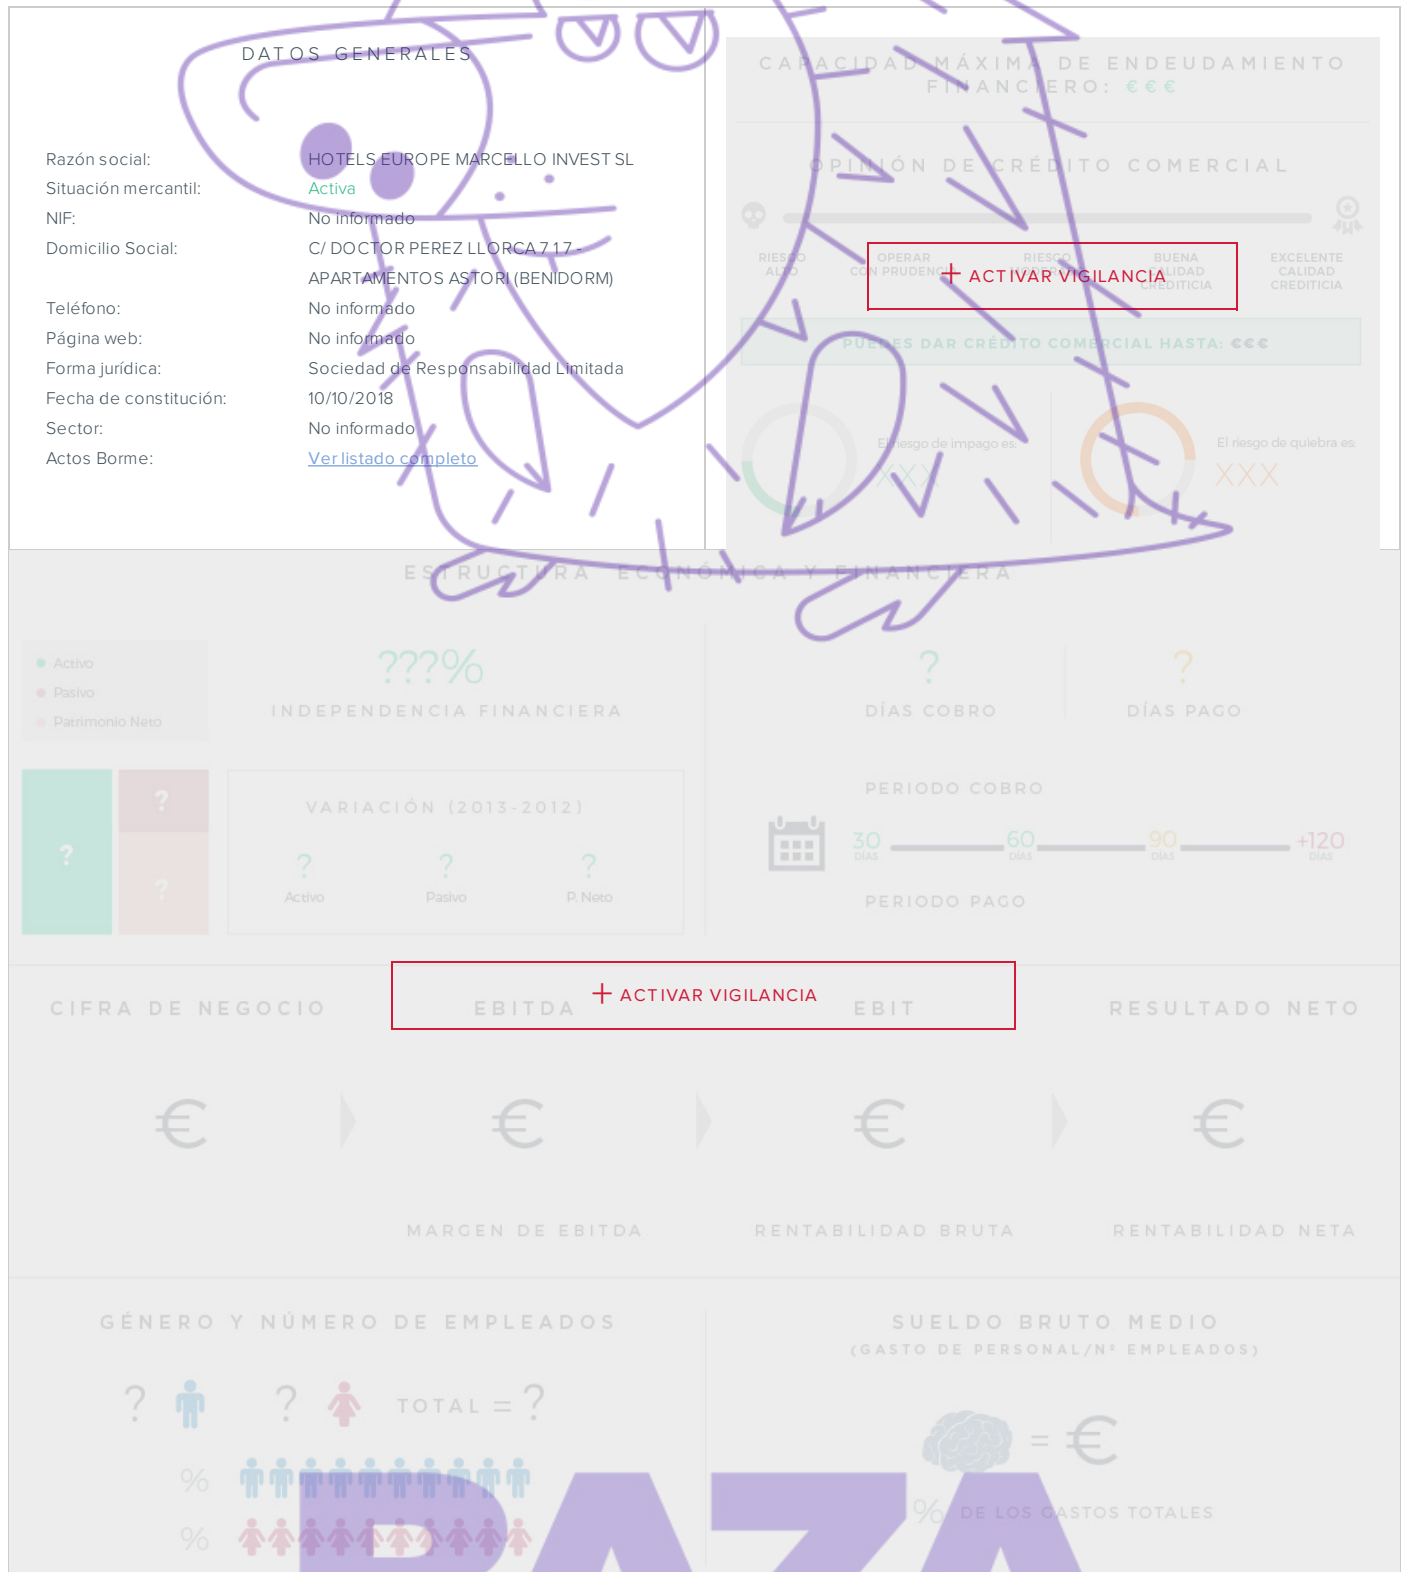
DATOS GENERALES

Razón social: HOTELS EUROPE MARCELLO INVEST SL
Situación mercantil: Activa
NIF: No informado
Domicilio Social: C/ DOCTOR PEREZ LLORCA 7 17 - APARTAMENTOS ASTORI (BENIDORM)
Teléfono: No informado
Página web: No informado
Forma jurídica: Sociedad de Responsabilidad Limitada
Fecha de constitución: 10/10/2018
Sector: No informado
Actos Borme: Ver listado completo

CAPACIDAD MÁXIMA DE ENDEUDAMIENTO FINANCIERO: €€€

OPINIÓN DE CRÉDITO COMERCIAL

RIESGO ALTO
OPERAR CON PRUDENCIA
RIESGO
BUENA CALIDAD CREDITICIA
EXCELENTE CALIDAD CREDITICIA

+ ACTIVAR VIGILANCIA

PUEDES DAR CRÉDITO COMERCIAL HASTA: €€€

El riesgo de impago es: XXX
El riesgo de quiebra es: XXX

ESTRUCTURA ECONÓMICA Y FINANCIERA

Activo
Pasivo
Patrimonio Neto

???%
INDEPENDENCIA FINANCIERA

?
DÍAS COBRO
?
DÍAS PAGO

?
?
?

VARIACIÓN (2013-2012)
? Activo
? Pasivo
? P. Neto

PERIODO COBRO
30 DÍAS
60 DÍAS
90 DÍAS
+120 DÍAS
PERIODO PAGO

CIFRA DE NEGOCIO
EBITDA
+ ACTIVAR VIGILANCIA
EBIT
RESULTADO NETO

€
€
€
€

MARGEN DE EBITDA
RENTABILIDAD BRUTA
RENTABILIDAD NETA

GÉNERO Y NÚMERO DE EMPLEADOS
? ? TOTAL = ?
%
%

SUELDO BRUTO MEDIO
(GASTO DE PERSONAL/Nº EMPLEADOS)
= €
% DE LOS GASTOS TOTALES